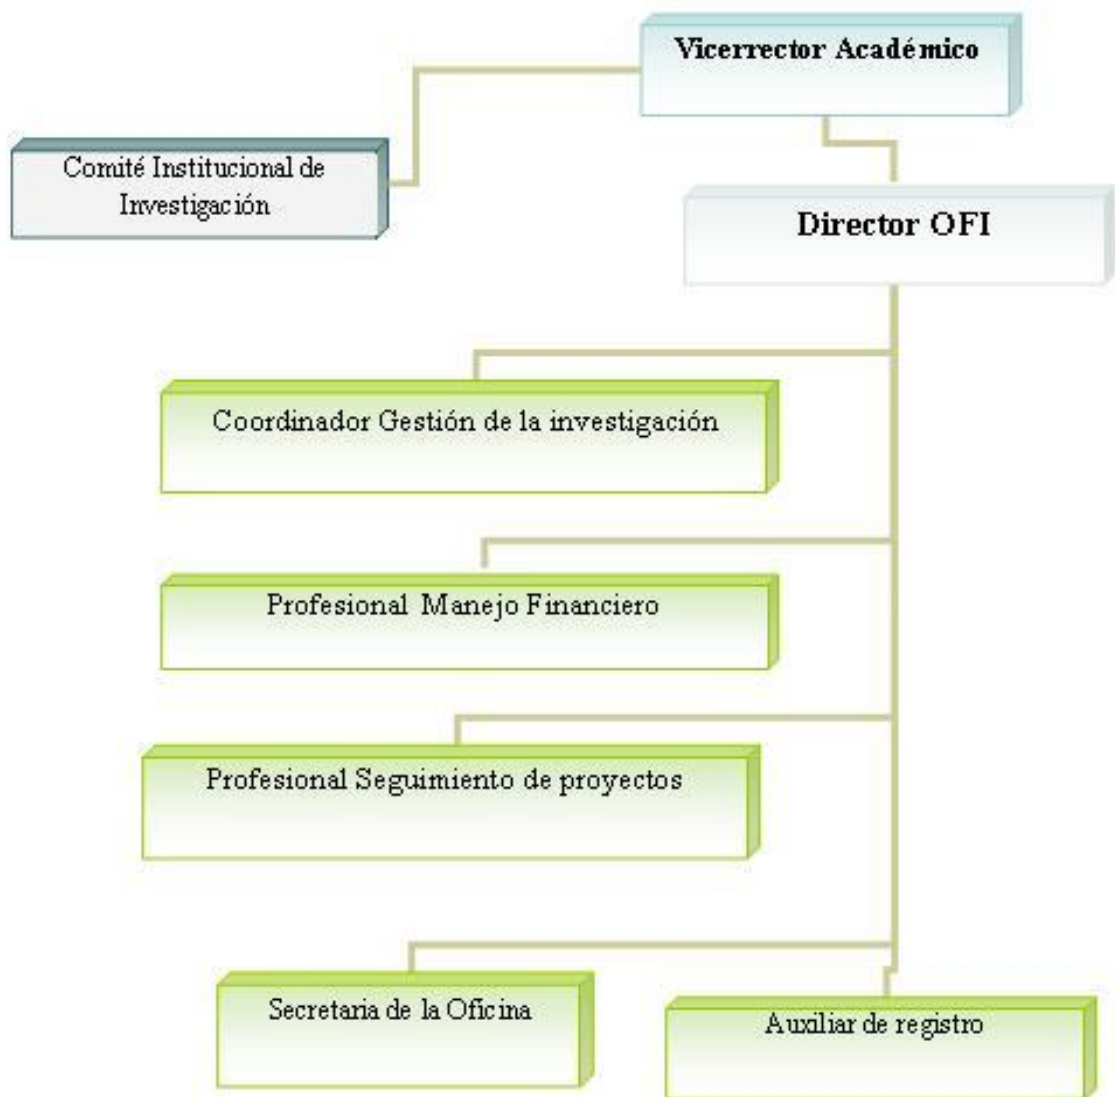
Vicerrector Académico

Comité Institucional de Investigación

Director OFI

Coordinador Gestión de la investigación

Profesional Manejo Financiero

Profesional Seguimiento de proyectos

Secretaria de la Oficina

Auxiliar de registro